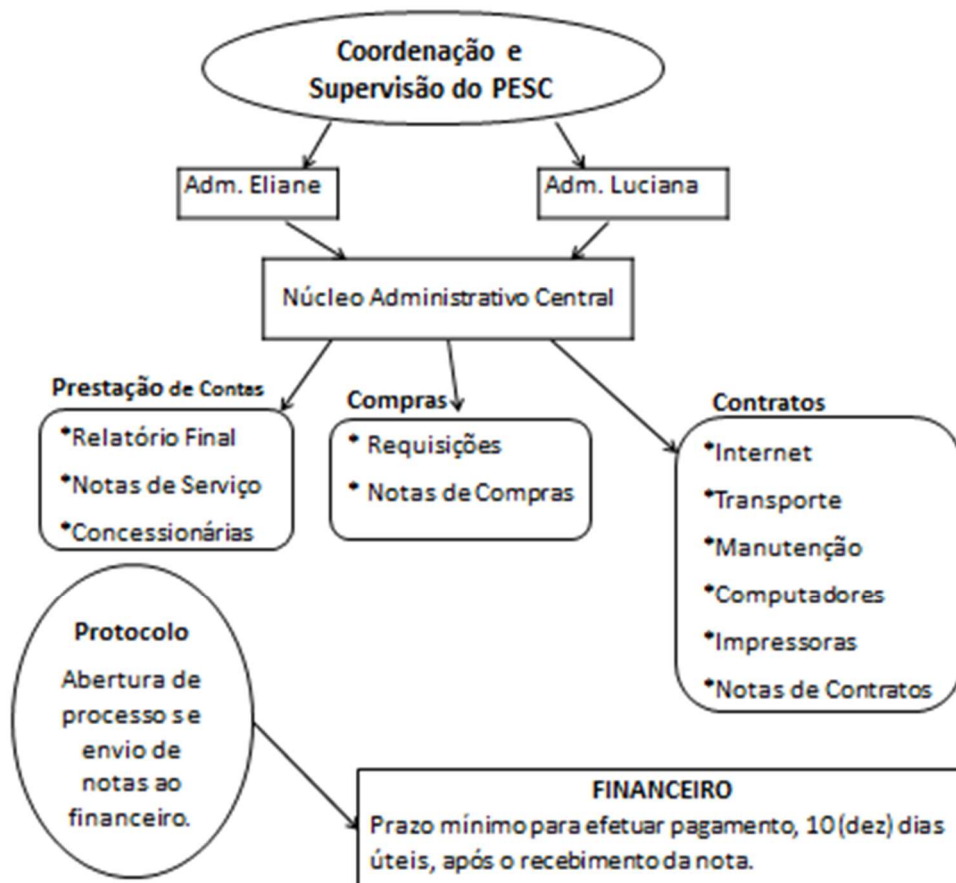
Coordenação e Supervisão do PESC

Adm. Eliane

Adm. Luciana

Núcleo Administrativo Central

Prestação de Contas
•Relatório Final
•Notas de Serviço
•Concessionárias

Compras
• Requisições
• Notas de Compras

Contratos
•Internet
•Transporte
•Manutenção
•Computadores
•Impressoras
•Notas de Contratos

Protocolo
Abertura de processo s e envio de notas ao financeiro.

FINANCEIRO
Prazo mínimo para efetuar pagamento, 10 (dez) dias úteis, após o recebimento da nota.